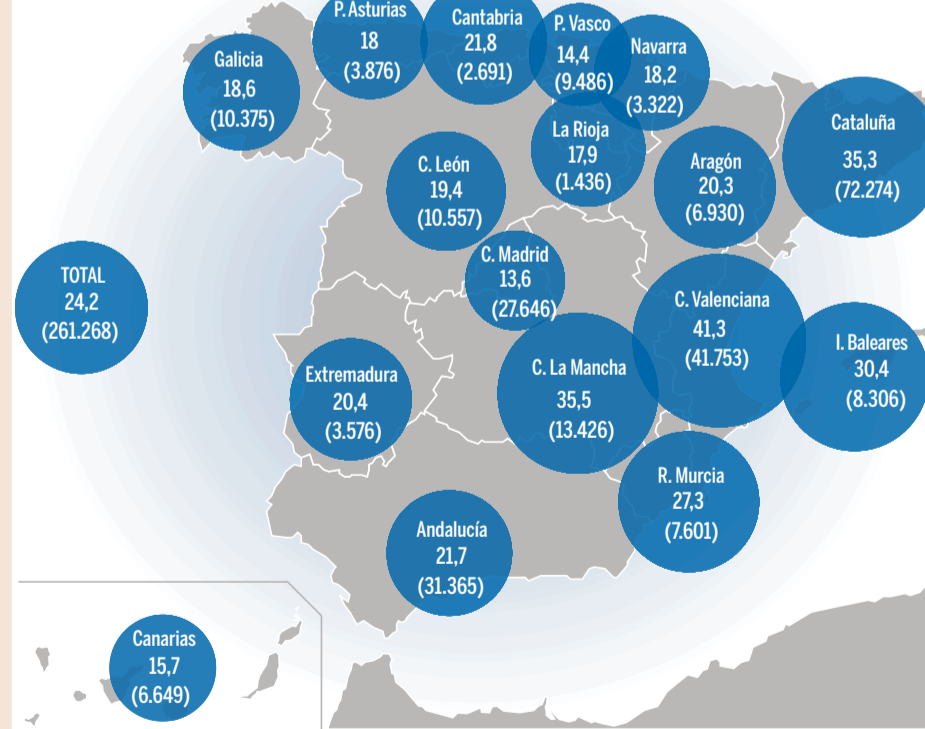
P. Asturias
18
(3.876)

Cantabria
21,8
(2.691)

P. Vasco
14,4
(9.486)

Navarra
18,2
(3.322)

Galicia
18,6
(10.375)

La Rioja
17,9
(1.436)

Cataluña
35,3
(72.274)

C. León
19,4
(10.557)

Aragón
20,3
(6.930)

TOTAL
24,2
(261.268)

C. Madrid
13,6
(27.646)

C. Valenciana
41,3
(41.753)

I. Baleares
30,4
(8.306)

Extremadura
20,4
(3.576)

C. La Mancha
35,5
(13.426)

R. Murcia
27,3
(7.601)

Andalucía
21,7
(31.365)

Canarias
15,7
(6.649)